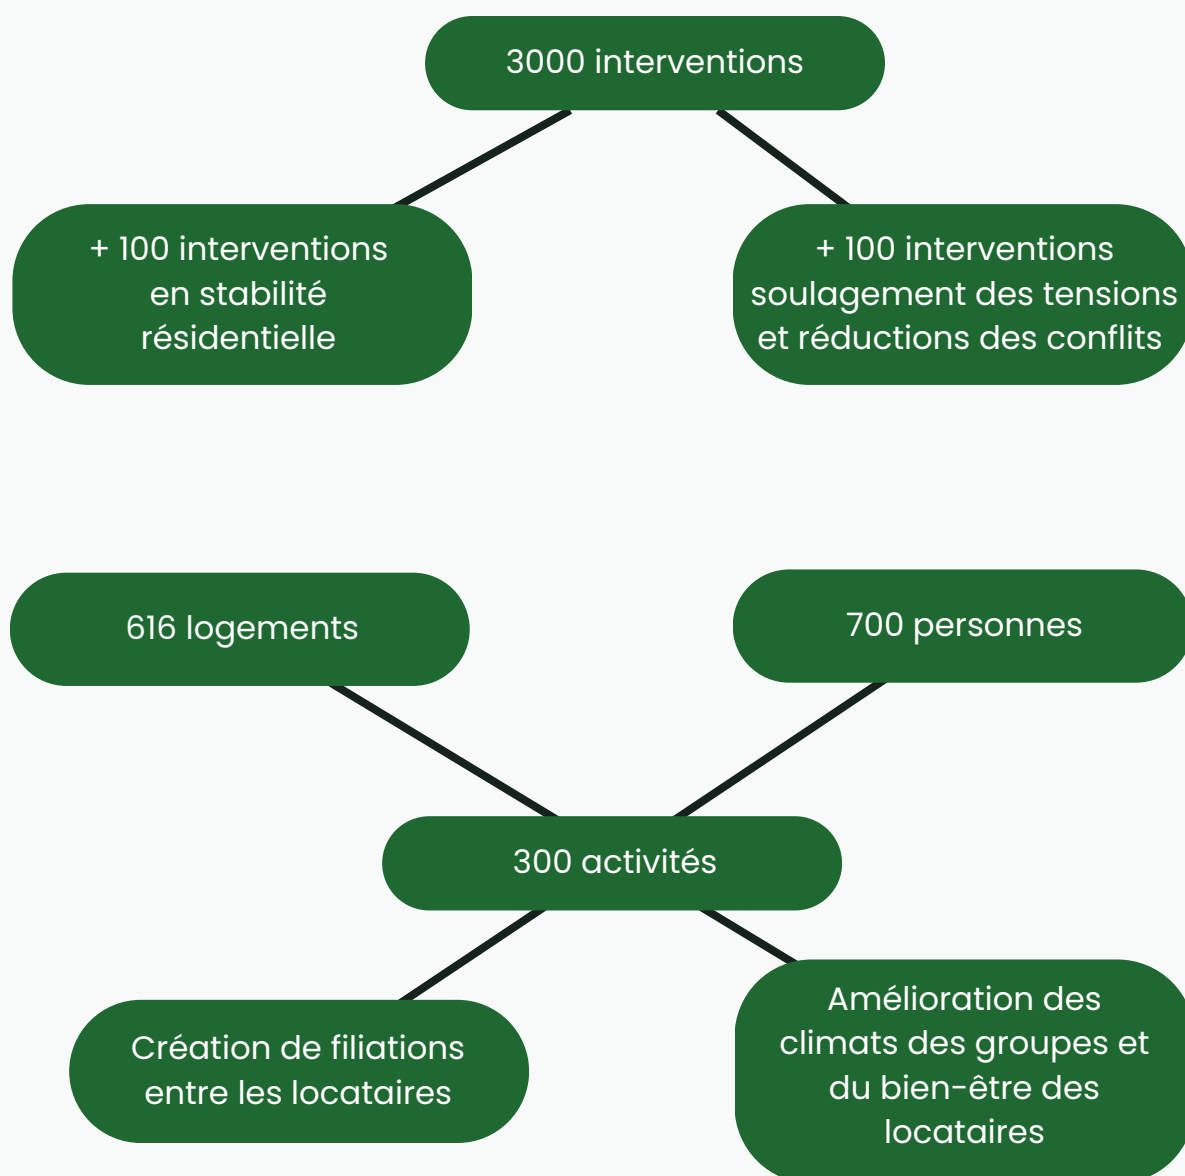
3000 interventions

+ 100 interventions en stabilité résidentielle

+ 100 interventions soulagement des tensions et réductions des conflits

616 logements

700 personnes

300 activités

Création de filiations entre les locataires

Amélioration des climats des groupes et du bien-être des locataires